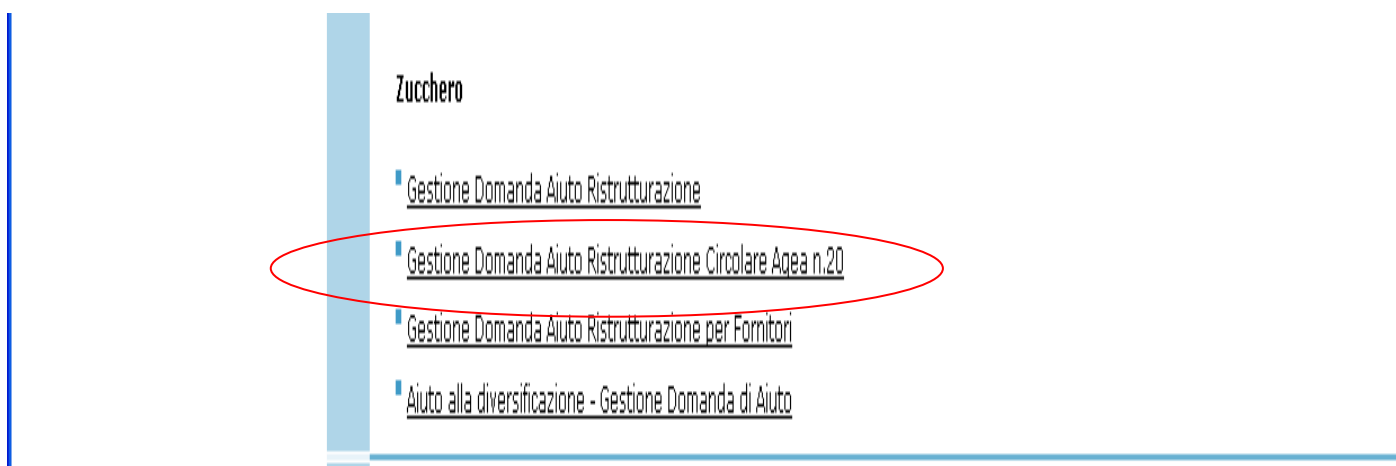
Zucchero

Gestione Domanda Aiuto Ristrutturazione

Gestione Domanda Aiuto Ristrutturazione Circolare Agea n.20

Gestione Domanda Aiuto Ristrutturazione per Fornitori

Aiuto alla diversificazione - Gestione Domanda di Aiuto